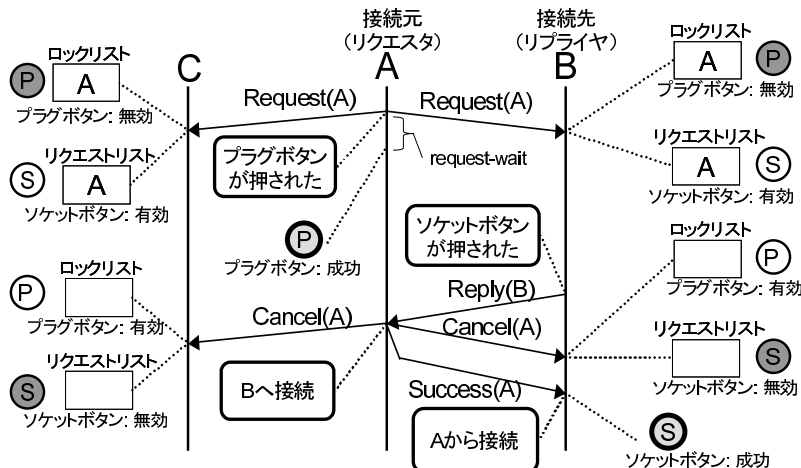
接続元
（リクエスタ）

接続先
（リプライヤ）

C

A

B

ロックリスト

P

A

プラグボタン: 無効

リクエストリスト

S

A

ソケットボタン: 有効

Request(A)

Request(A)

request-wait

プラグボタン
が押された

P

プラグボタン: 成功

ロックリスト

A

P

プラグボタン: 無効

リクエストリスト

A

S

ソケットボタン: 有効

ソケットボタン
が押された

ロックリスト

P

プラグボタン: 有効

Reply(B)

ロックリスト

P

プラグボタン: 有効

リクエストリスト

S

ソケットボタン: 無効

Cancel(A)

Cancel(A)

リクエストリスト

S

ソケットボタン: 無効

Bへ接続

Success(A)

Aから接続

S

ソケットボタン: 成功